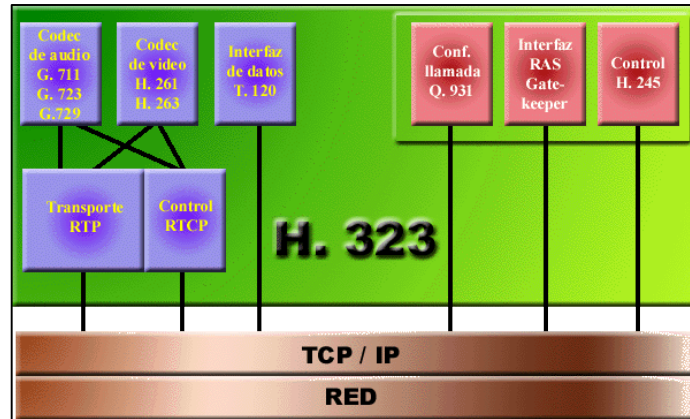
Codec de audio G. 711 G. 723 G.729

Codec de video H. 261 H. 263

Interfaz de datos T. 120

Conf. llamada Q. 931

Interfaz RAS Gatekeeper

Control H. 245

Transporte RTP

Control RTCP

H. 323

TCP / IP

RED